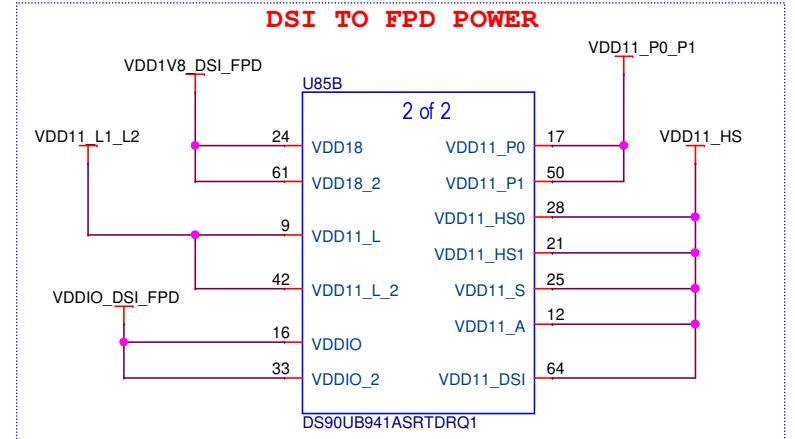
DSI TO FPD POWER

VDD1V8_DSI_FPD

VDD11_P0_P1

U85B

2 of 2

VDD11_L1_L2

VDD11_HS

24 VDD18

VDD11_P0 17

61 VDD18_2

VDD11_P1 50

VDD11_HS0 28

9 VDD11_L

VDD11_HS1 21

42 VDD11_L_2

VDD11_S 25

VDDIO_DSI_FPD

VDD11_A 12

16 VDDIO

33 VDDIO_2

VDD11_DSI 64

DS90UB941ASRTDRQ1